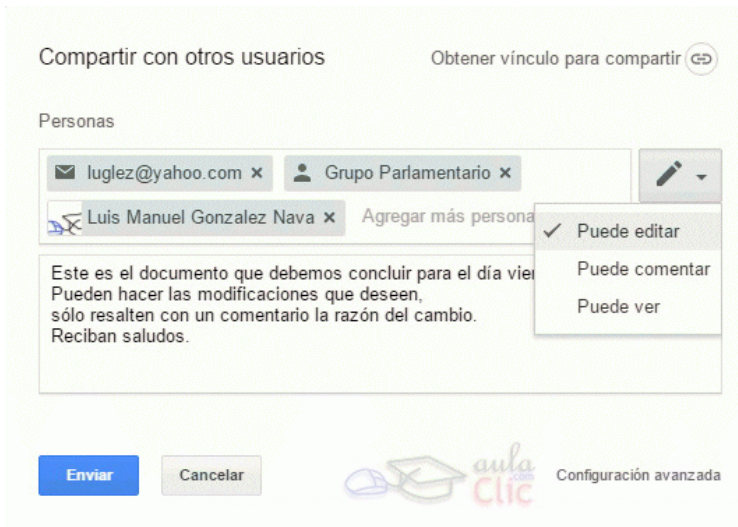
Compartir con otros usuarios

Obtener vínculo para compartir

Personas

luglez@yahoo.com ×   Grupo Parlamentario ×

Luis Manuel Gonzalez Nava ×   Agregar más persona

✓ Puede editar
Puede comentar
Puede ver

Este es el documento que debemos concluir para el día vier
Pueden hacer las modificaciones que deseen,
sólo resalten con un comentario la razón del cambio.
Reciban saludos.

Enviar   Cancelar

aula .com Clic

Configuración avanzada